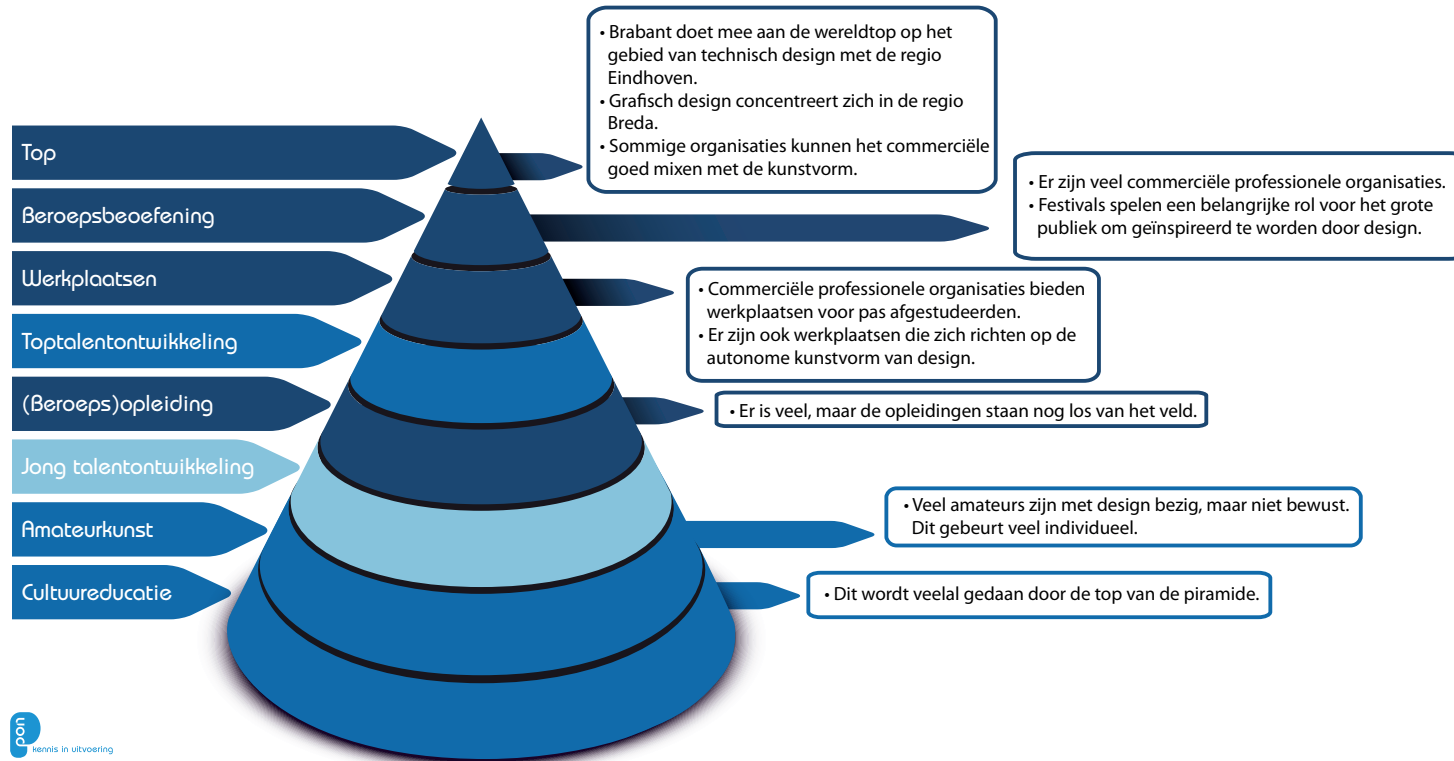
Top

Beroepsbeoefening

Werkplaatsen

Toptalentontwikkeling

(Beroeps)opleiding

Jong talentontwikkeling

Amateurkunst

Cultuureducatie

• Brabant doet mee aan de wereldtop op het gebied van technisch design met de regio Eindhoven.
• Grafisch design concentreert zich in de regio Breda.
• Sommige organisaties kunnen het commerciële goed mixen met de kunstvorm.

• Er zijn veel commerciële professionele organisaties.
• Festivals spelen een belangrijke rol voor het grote publiek om geïnspireerd te worden door design.

• Commerciële professionele organisaties bieden werkplaatsen voor pas afgestudeerden.
• Er zijn ook werkplaatsen die zich richten op de autonome kunstvorm van design.

• Er is veel, maar de opleidingen staan nog los van het veld.

• Veel amateurs zijn met design bezig, maar niet bewust. Dit gebeurt veel individueel.

• Dit wordt veelal gedaan door de top van de piramide.

pon
kennis in uitvoering